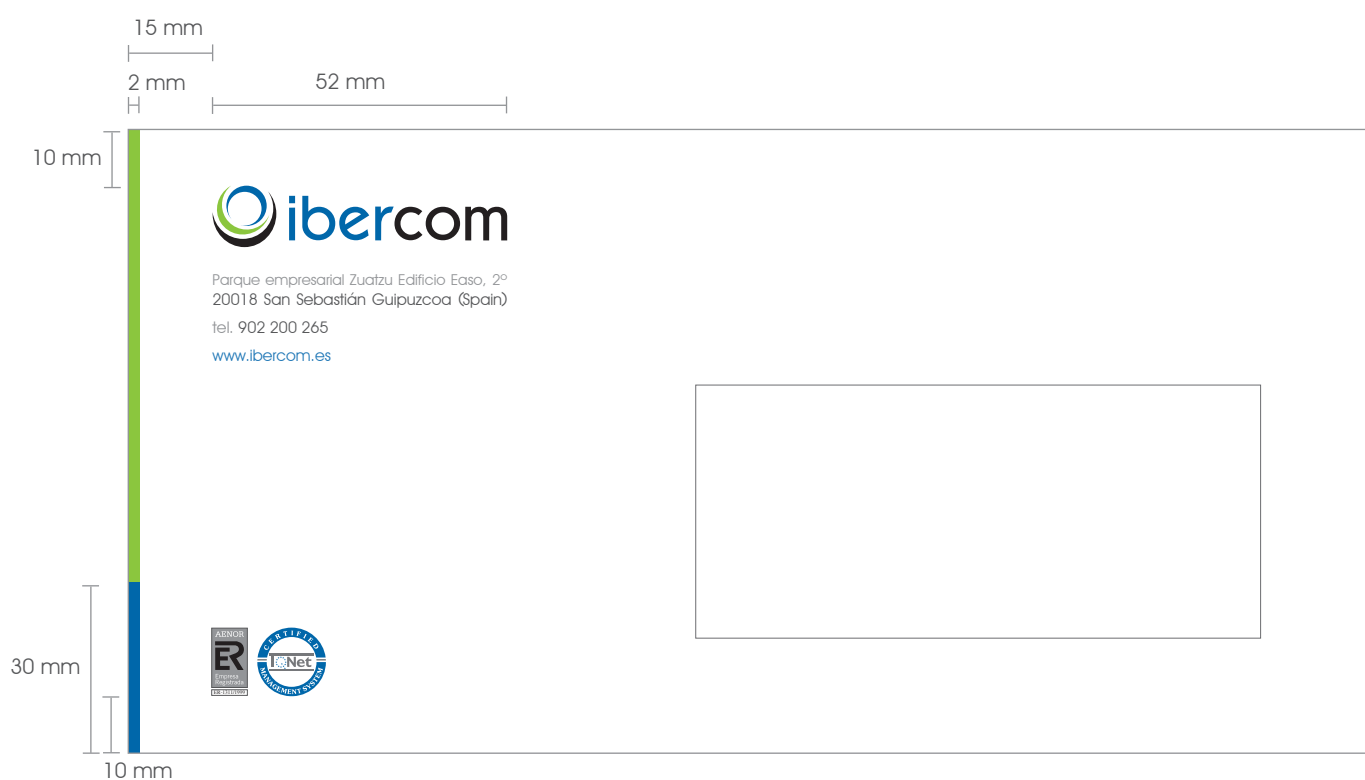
15 mm

2 mm

52 mm

10 mm

ibercom

Parque empresarial Zuatzu Edificio Easo, 2º
20018 San Sebastián Guipuzcoa (Spain)

tel. 902 200 265

www.ibercom.es

30 mm

AENOR

ER

Empresa Registrada

ER-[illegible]

CERTIFIED

IQNet

MANAGEMENT SYSTEM

10 mm